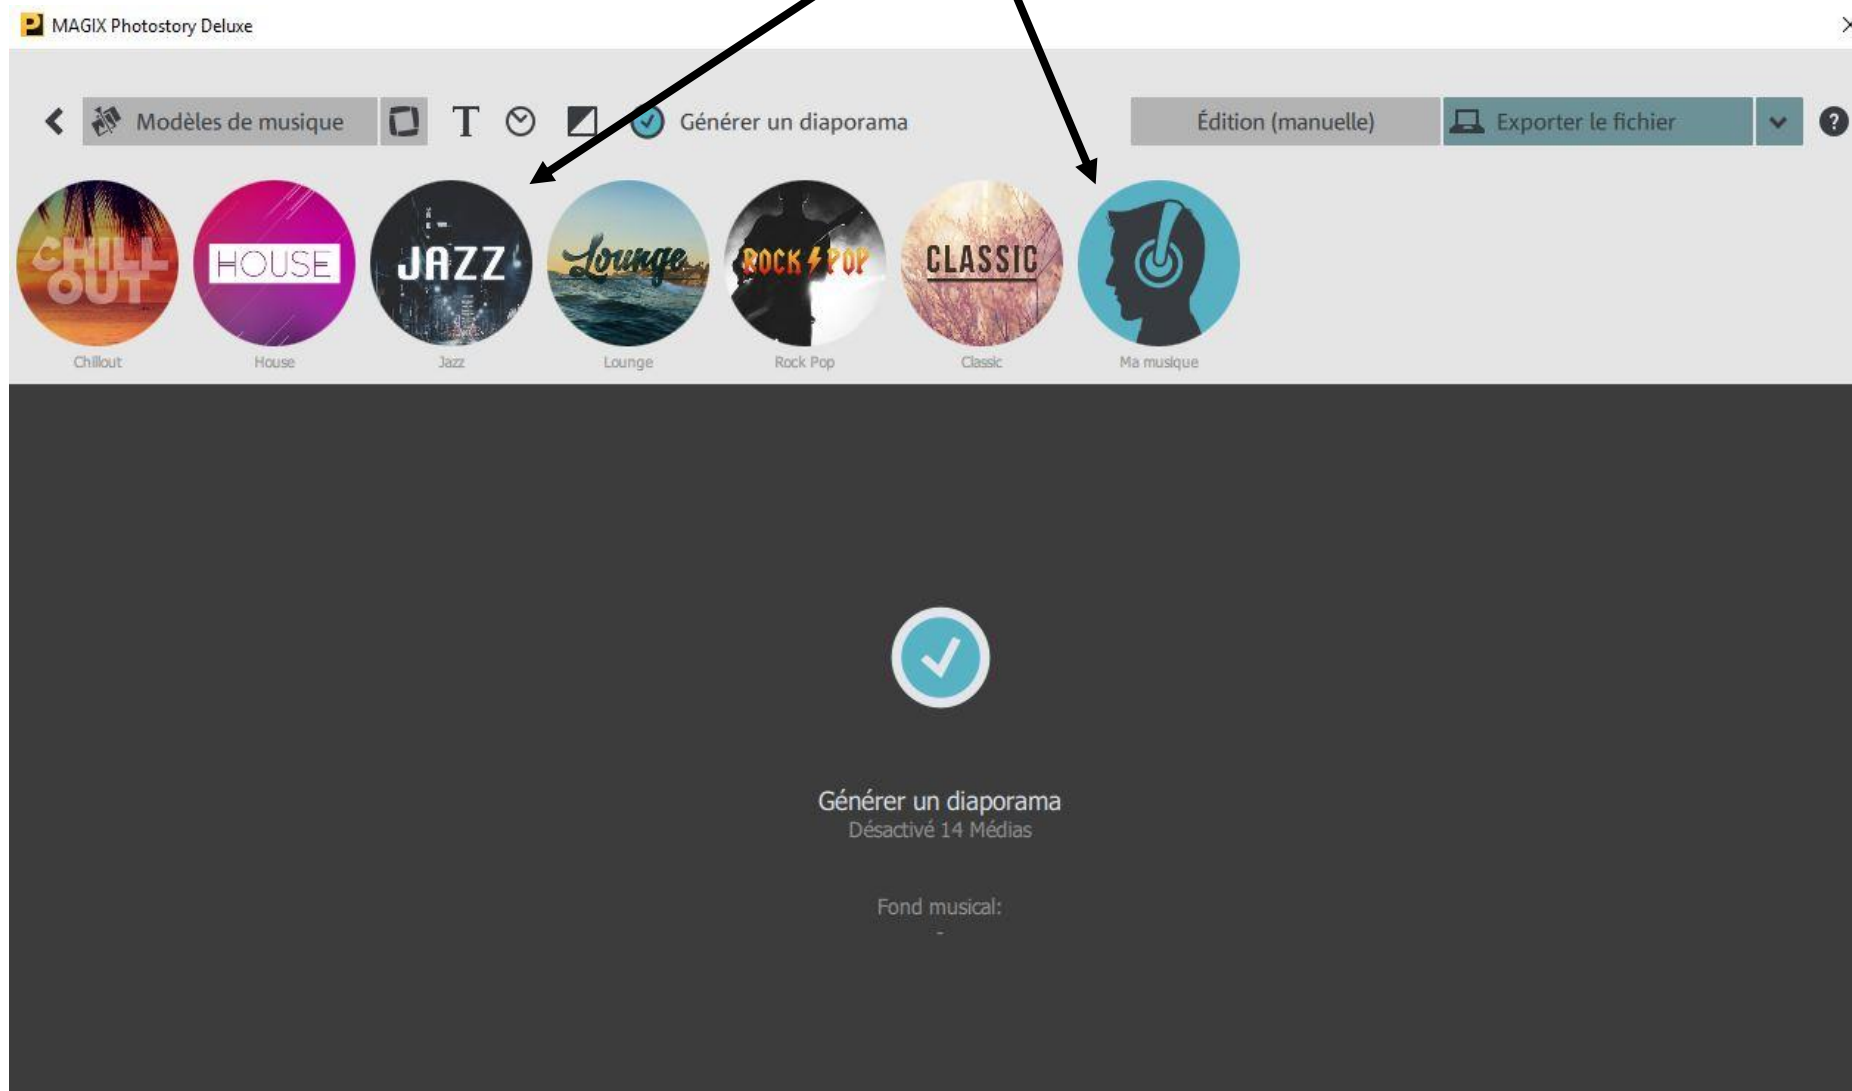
MAGIX Photostory Deluxe

Modèles de musique

T

Générer un diaporama

Édition (manuelle)

Exporter le fichier

?

CHILL OUT
Chillout

HOUSE
House

JAZZ
Jazz

Lounge
Lounge

ROCK POP
Rock Pop

CLASSIC
Classic

Ma musique

Générer un diaporama
Désactivé 14 Médias

Fond musical:
-